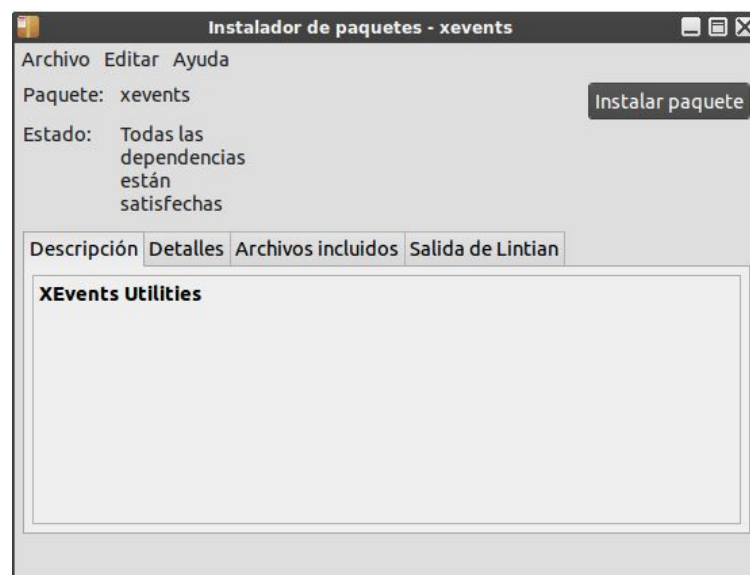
Instalador de paquetes - xevents

Archivo Editar Ayuda

Paquete: xevents

Instalar paquete

Estado: Todas las dependencias están satisfechas

Descripción Detalles Archivos incluidos Salida de Lintian

**XEvents Utilities**